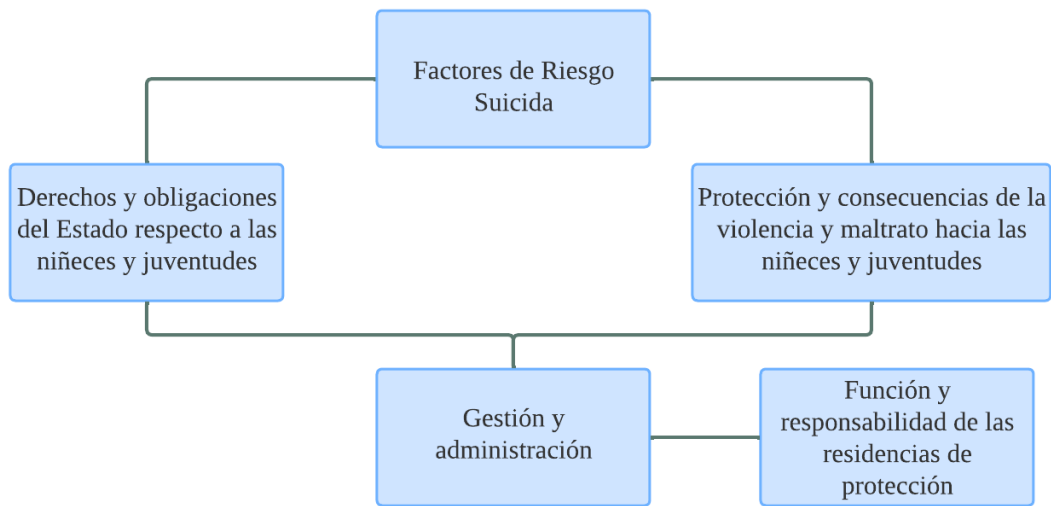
Factores de Riesgo Suicida

Derechos y obligaciones del Estado respecto a las niñeces y juventudes

Protección y consecuencias de la violencia y maltrato hacia las niñeces y juventudes

Gestión y administración

Función y responsabilidad de las residencias de protección